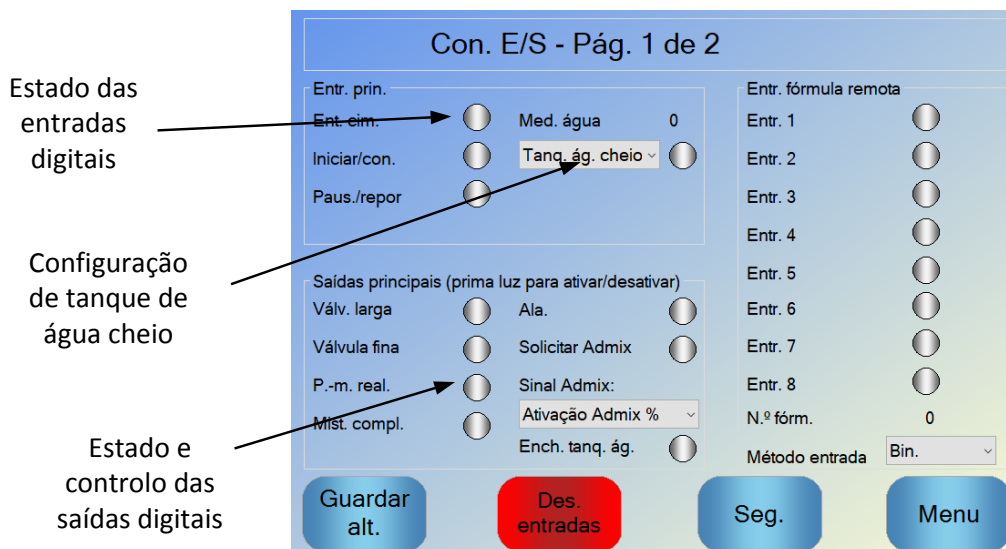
Estado das entradas digitais

Configuração de tanque de água cheio

Estado e controlo das saídas digitais

Con. E/S - Pág. 1 de 2

Entr. prin.
Ent. cim.
Iniciar/con.
Paus./repor
Med. água 0
Tanq. ág. cheio

Saídas principais (prima luz para ativar/desativar)
Válv. larga
Válvula fina
P.-m. real.
Mist. compl.
Ala.
Solicitar Admix
Sinal Admix:
Ativação Admix %
Ench. tanq. ág.

Entr. fórmula remota
Entr. 1
Entr. 2
Entr. 3
Entr. 4
Entr. 5
Entr. 6
Entr. 7
Entr. 8
N.º fórm. 0
Método entrada Bin.

Guardar alt.
Des. entradas
Seg.
Menu